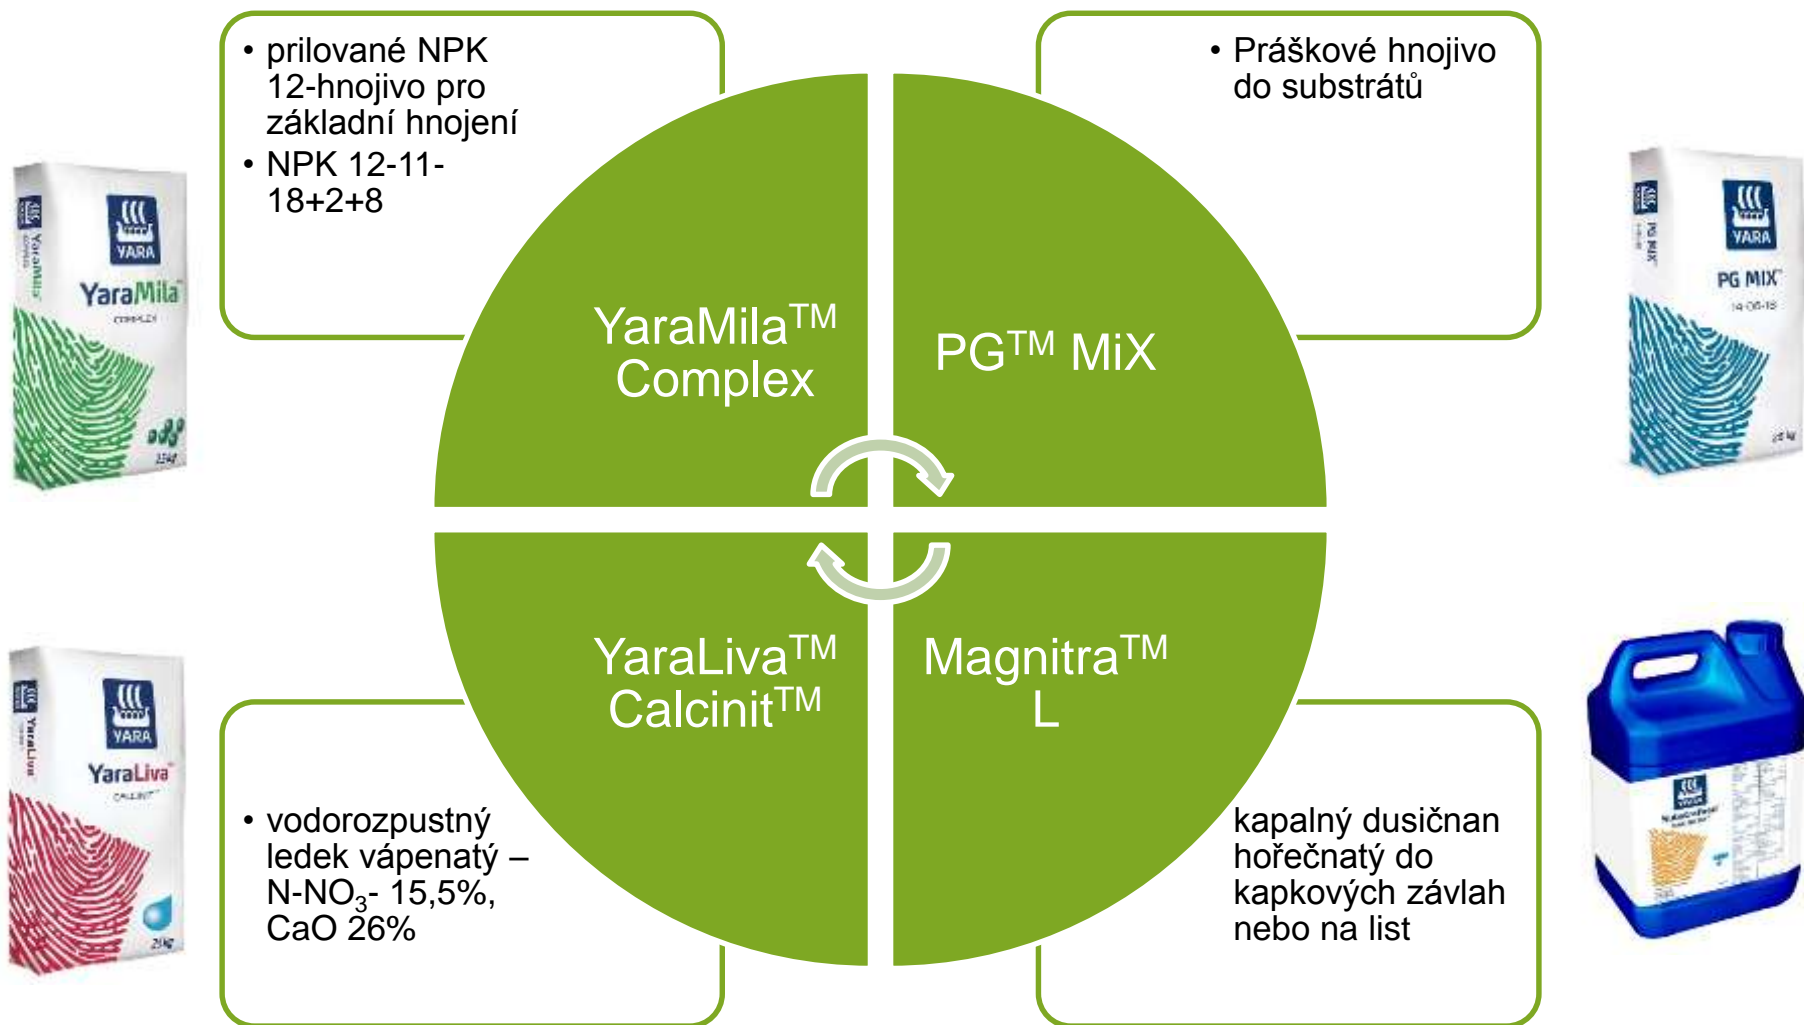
• prilované NPK 12-hnojivo pro základní hnojení
• NPK 12-11-18+2+8

• Práškové hnojivo do substrátů

YARA
YaraMila
COMPLEX
25kg

YaraMila$^{TM}$ Complex

PG$^{TM}$ MiX

YARA
PG MIX
14-16-18
25 kg

YaraLiva$^{TM}$ Calcinit$^{TM}$

Magnitra$^{TM}$ L

YARA
YaraLiva
CALCINIT
25kg

• vodorozpustný ledek vápenatý – N-$NO_3$- 15,5%, CaO 26%

kapalný dusičnan hořečnatý do kapkových závlah nebo na list